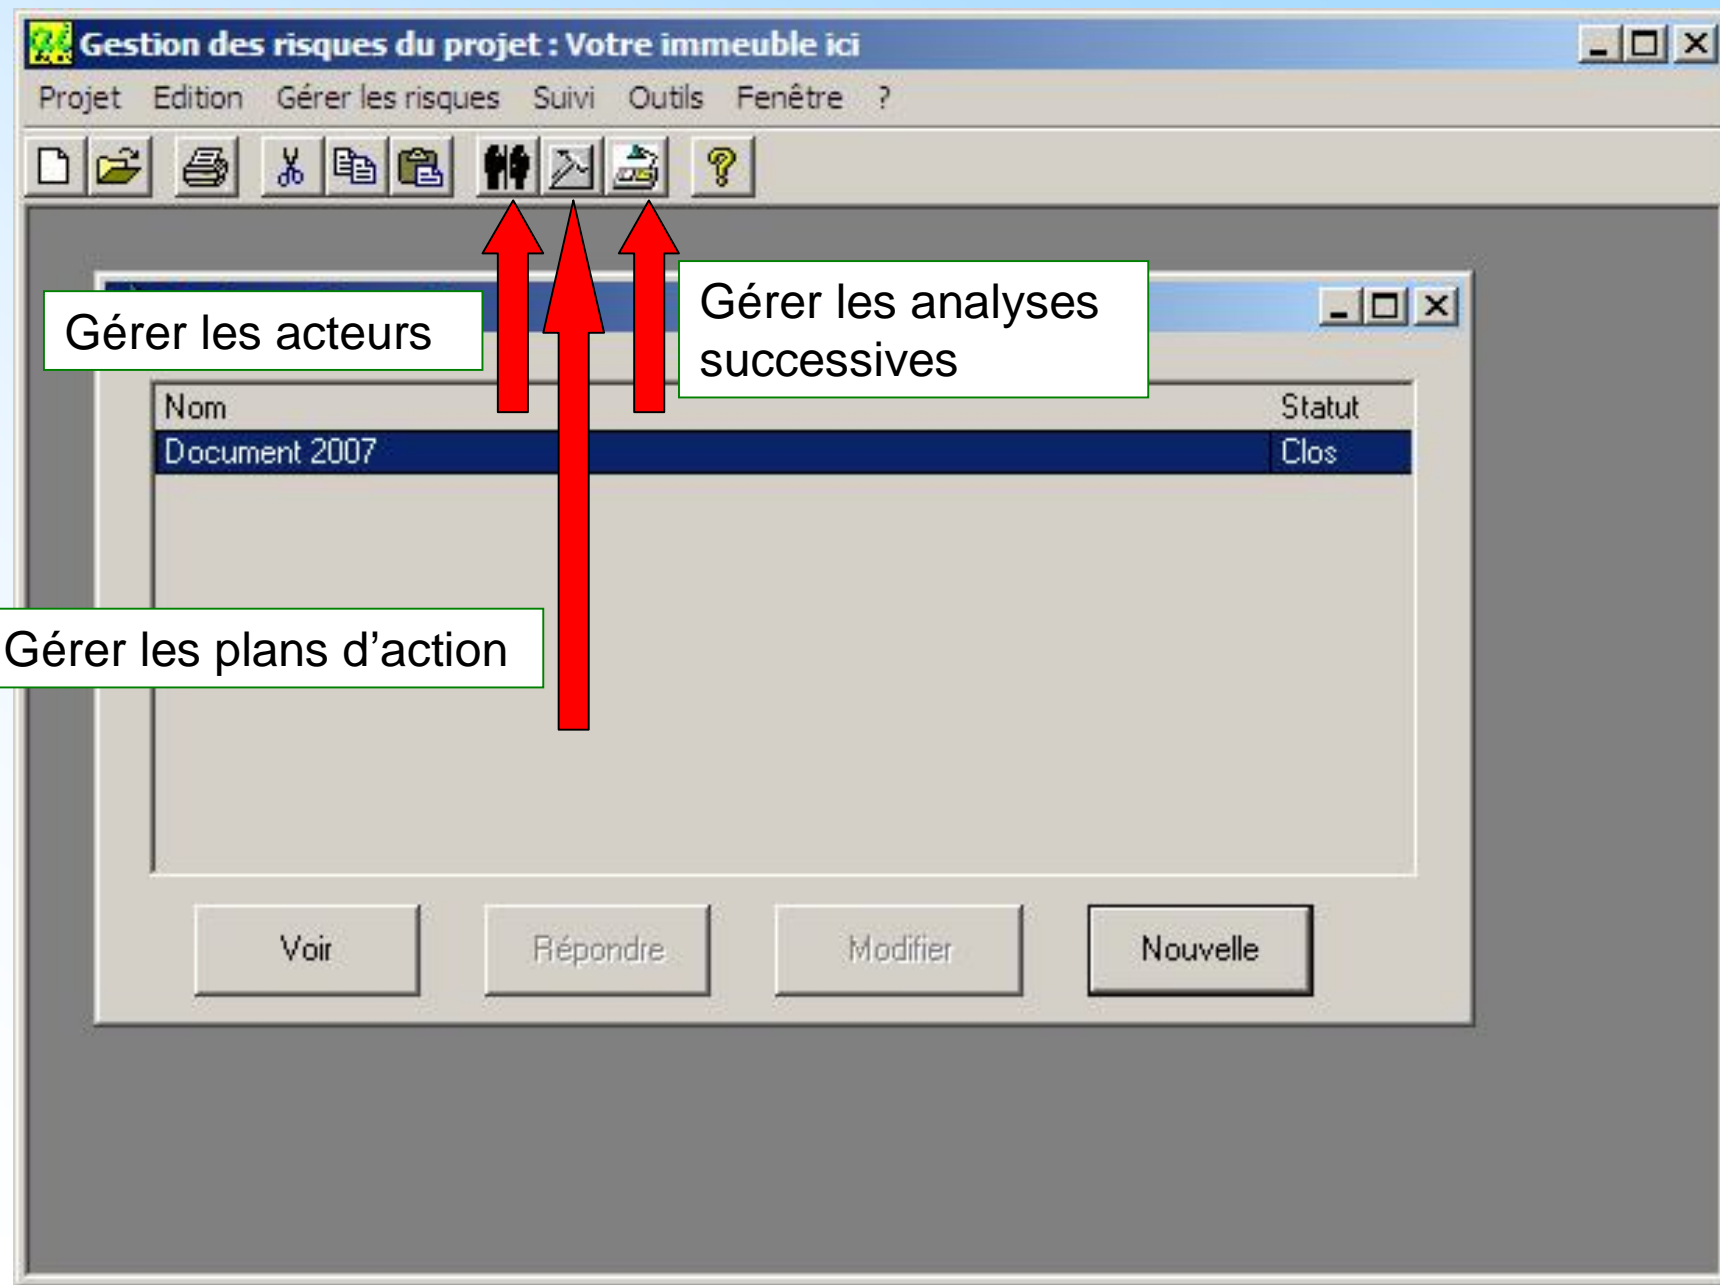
Gestion des risques du projet : Votre immeuble ici

Projet Edition Gérer les risques Suivi Outils Fenêtre ?

Gérer les acteurs

Gérer les analyses successives

| Nom | Statut |
|---|---|
| Document 2007 | Clos |

Gérer les plans d'action

Voir Répondre Modifier Nouvelle